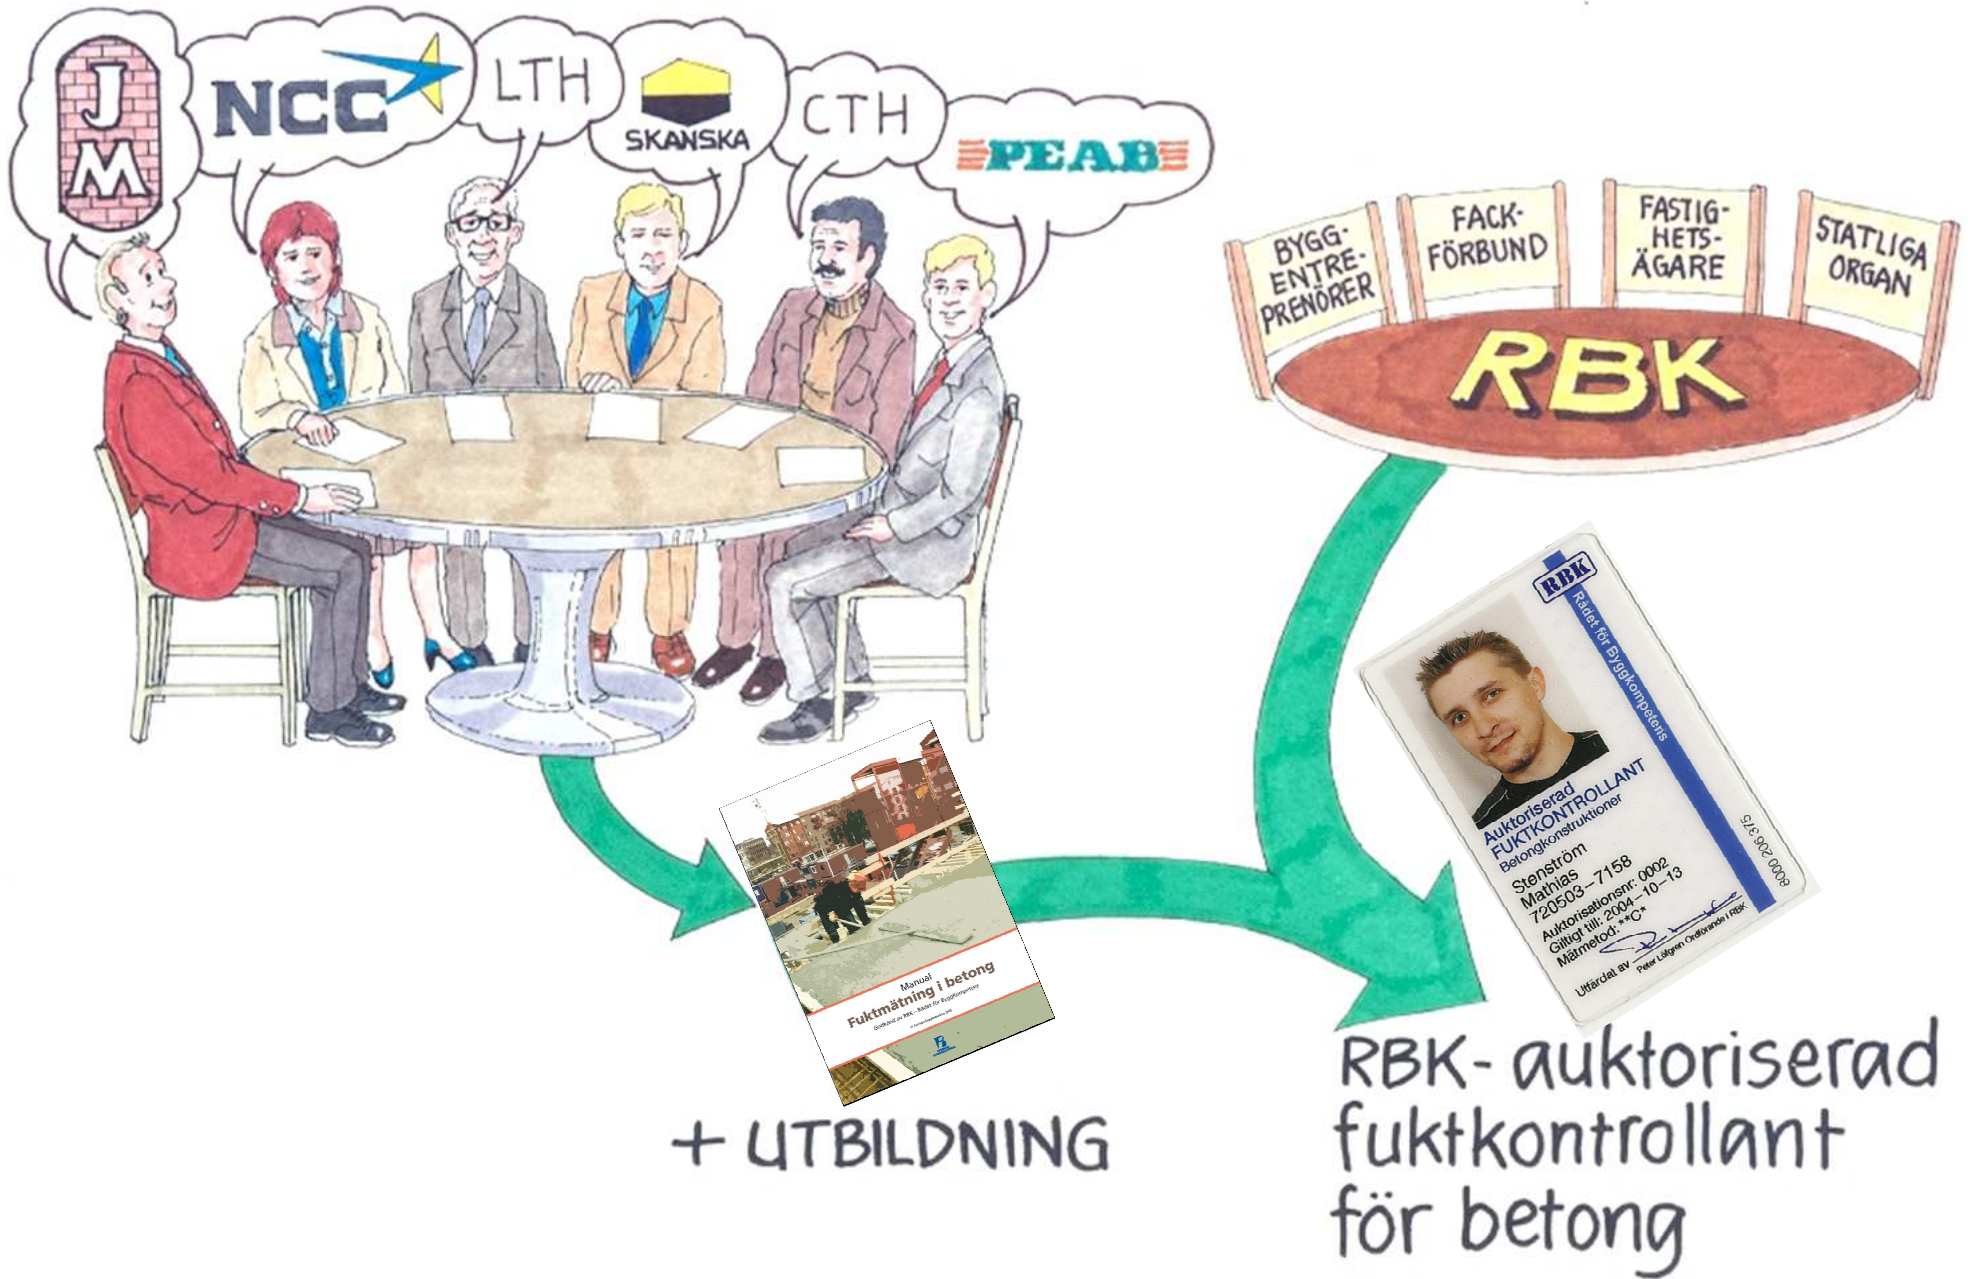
JM

NCC

LTH

SKANSKA

CTH

PEAB

BYGG-ENTREPRENÖRER

FACK-FÖRBUND

FASTIG-HETS-ÄGARE

STATLIGA ORGAN

RBK

Manual
Fuktmätning i betong
Godkänd av RBK - Rådet för Byggkompetens

+ UTBILDNING

RBK
Rådet för Byggkompetens
Auktoriserad
FUKTKONTROLLANT
Betongkonstruktioner
Stenström
Mathias
720503-7158
Auktorisationsnr: 0002
Giltigt till: 2004-10-13
Mätmetod: **C*
Utfärdat av Peter Löfgren Ordförande i RBK
6000 206 375

RBK-auktoriserad fuktkontrollant för betong